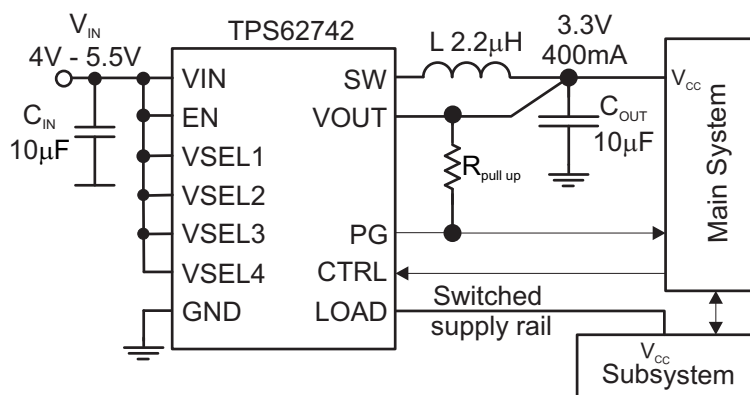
$V_{IN}$
4V - 5.5V
$C_{IN}$
10μF
TPS62742
VIN
EN
VSEL1
VSEL2
VSEL3
VSEL4
GND
SW
VOUT
PG
CTRL
LOAD
L 2.2μH
3.3V
400mA
$C_{OUT}$
10μF
$R_{pull\ up}$
$V_{CC}$
Main System
Switched supply rail
$V_{CC}$
Subsystem